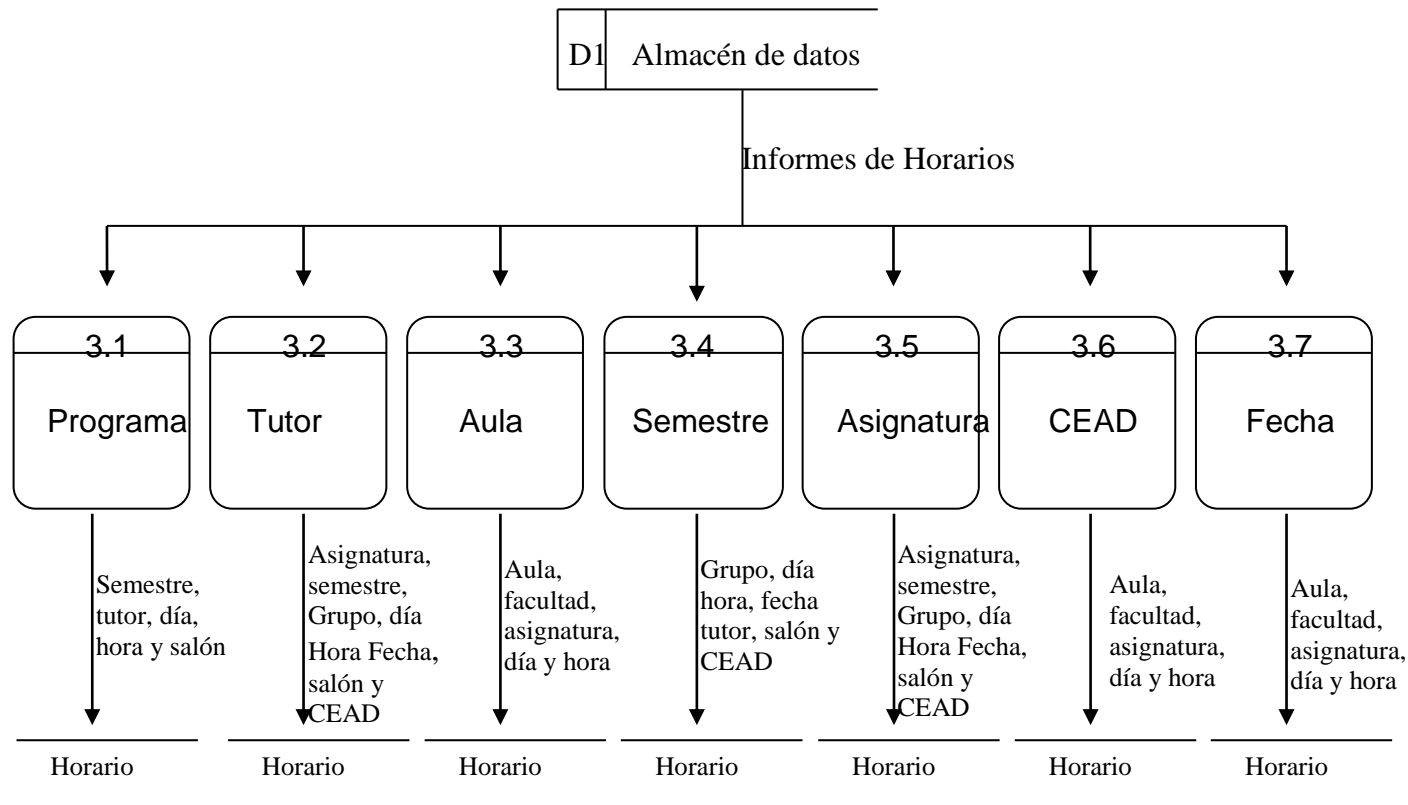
D1 Almacén de datos

Informes de Horarios

3.1
Programa

3.2
Tutor

3.3
Aula

3.4
Semestre

3.5
Asignatura

3.6
CEAD

3.7
Fecha

Semestre, tutor, día, hora y salón

Asignatura, semestre, Grupo, día Hora Fecha, salón y CEAD

Aula, facultad, asignatura, día y hora

Grupo, día hora, fecha tutor, salón y CEAD

Asignatura, semestre, Grupo, día Hora Fecha, salón y CEAD

Aula, facultad, asignatura, día y hora

Aula, facultad, asignatura, día y hora

Horario

Horario

Horario

Horario

Horario

Horario

Horario